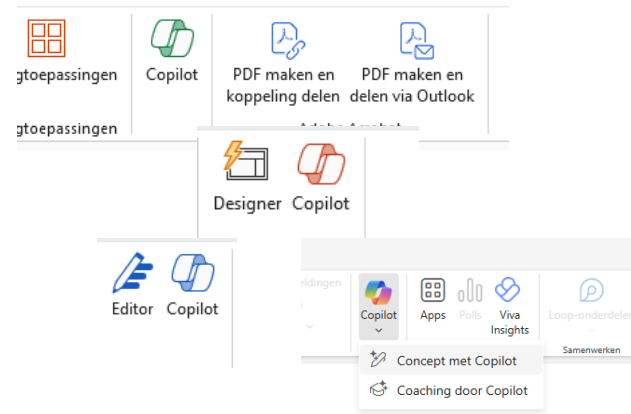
gtoepassingen

Copilot

PDF maken en koppeling delen

PDF maken en delen via Outlook

gtoepassingen

Adobe Acrobat

Designer

Copilot

Editor

Copilot

eldingen

Copilot

Apps

Polls

Viva Insights

Loop-onderdelen

Samenwerken

Concept met Copilot

Coaching door Copilot